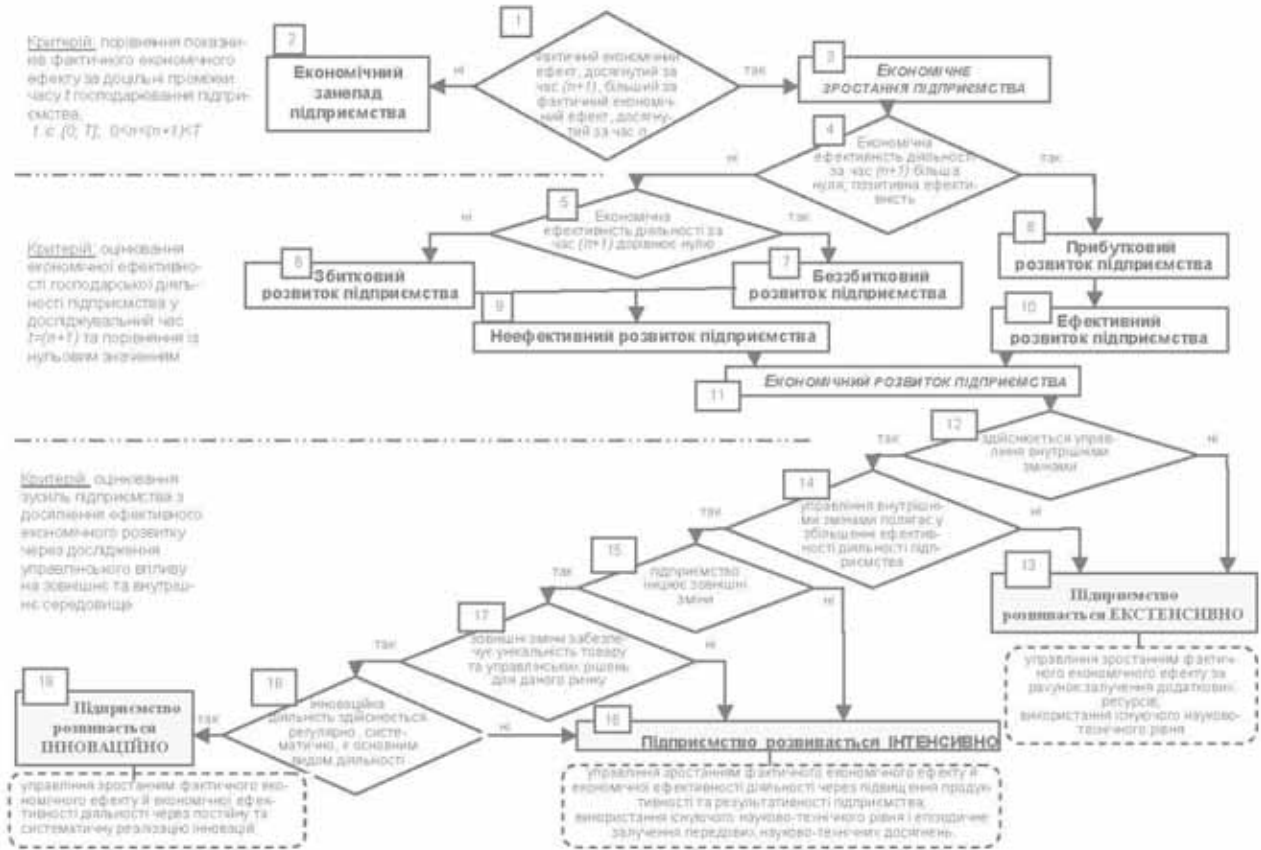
Критерій: порівняння показників фактичного економічного ефекту за доцільні проміжки часу t господарювання підприємства,
t ∈ [0; T]; 0<n<(n+1)<T

1

Фактичний економічний ефект, досягнутий за час (n+1), більший за фактичний економічний ефект, досягнутий за час n

2
Економічний занепад підприємства

ні

так

3
Економічне зростання підприємства

4
Економічна ефективність діяльності за час (n+1) більша нуля; позитивна ефективність

ні

так

5
Економічна ефективність діяльності за час (n+1) дорівнює нулю

ні

так

Критерій: оцінювання економічної ефективності господарської діяльності підприємства у досліджуваний час t=(n+1) та порівняння із нульовим значенням

6
Збитковий розвиток підприємства

7
Беззбитковий розвиток підприємства

8
Прибутковий розвиток підприємства

9
Неефективний розвиток підприємства

10
Ефективний розвиток підприємства

11
Економічний розвиток підприємства

12
Здійснюється управління внутрішніми змінами

так

ні

Критерій: оцінювання зусиль підприємства з досягнення ефективного економічного розвитку через дослідження управлінського впливу на зовнішнє та внутрішнє середовище

14
Управління внутрішніми змінами полягає у збільшенні ефективності діяльності підприємства

так

ні

15
Підприємство ініціює зовнішні зміни

так

ні

13
Підприємство розвивається ЕКСТЕНСИВНО

17
Зовнішні зміни забезпечують унікальність товару та управлінських рішень для даного ринку

так

ні

управління зростанням фактичного економічного ефекту за рахунок залучення додаткових ресурсів,
використання існуючого науково-технічного рівня

19
Підприємство розвивається ІННОВАЦІЙНО

так

18
Інноваційна діяльність здійснюється регулярно, систематично, є основним видом діяльності

ні

16
Підприємство розвивається ІНТЕНСИВНО

управління зростанням фактичного економічного ефекту й економічної ефективності діяльності через постійну та систематичну реалізацію інновацій

управління зростанням фактичного економічного ефекту й економічної ефективності діяльності через підвищення продуктивності та результативності підприємства,
використання існуючого науково-технічного рівня і епізодичне залучення передових науково-технічних досягнень